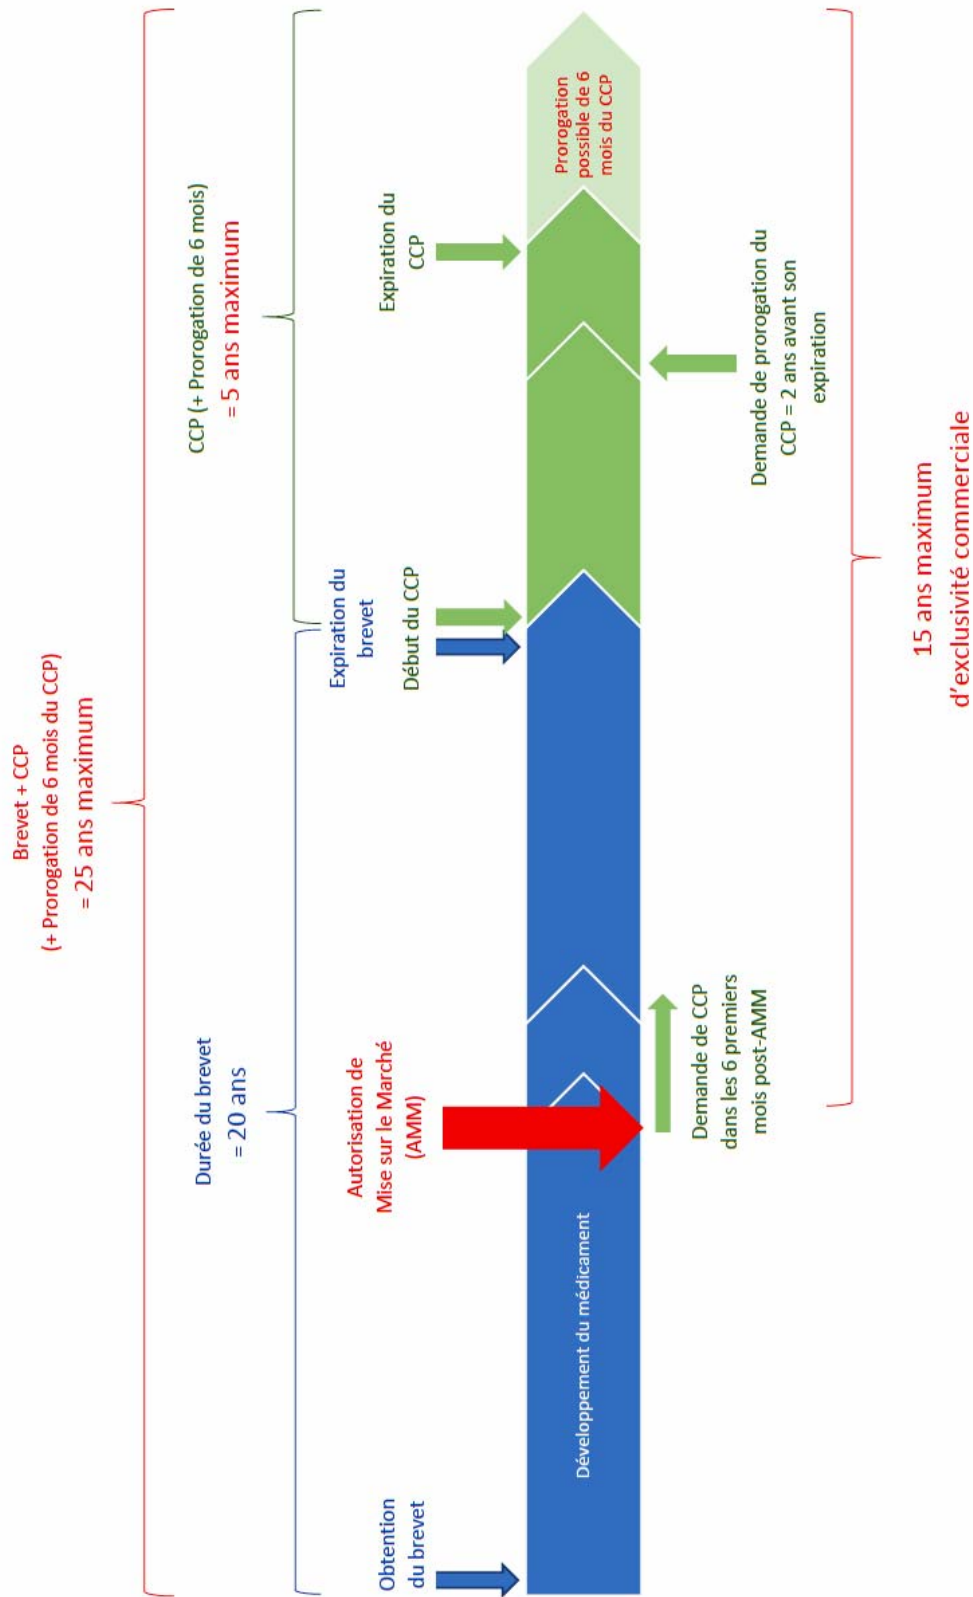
Brevet + CCP
(+ Prorogation de 6 mois du CCP)
= 25 ans maximum

Durée du brevet
= 20 ans

CCP (+ Prorogation de 6 mois)
= 5 ans maximum

Obtention du brevet

Autorisation de Mise sur le Marché (AMM)

Expiration du brevet

Début du CCP

Expiration du CCP

Développement du médicament

Prorogation possible de 6 mois du CCP

Demande de CCP dans les 6 premiers mois post-AMM

Demande de prorogation du CCP = 2 ans avant son expiration

15 ans maximum
d'exclusivité commerciale